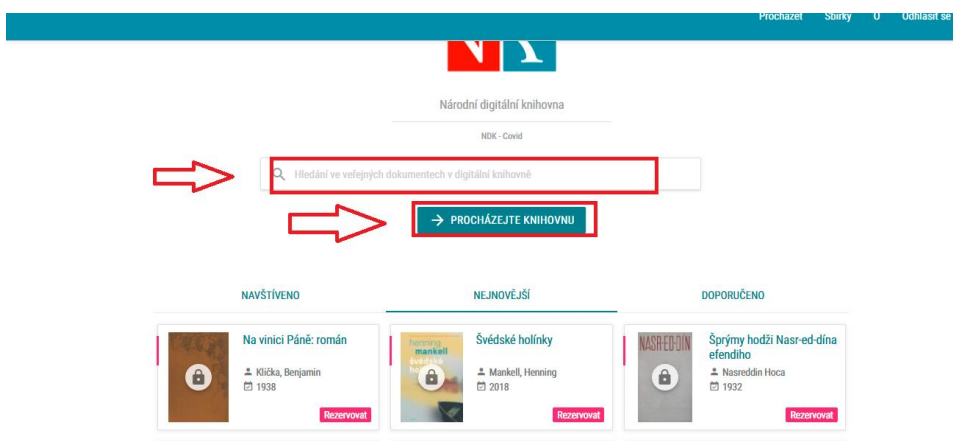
Procházet Sbírky U Odhlásit se

Národní digitální knihovna

NDK - Covid

Hledání ve veřejných dokumentech v digitální knihovně

→ PROCHÁZEJTE KNIHOVNU

NAVŠTÍVENO

NEJNOVĚJŠÍ

DOPORUČENO

Na vinici Páně: román

Klička, Benjamin

1938

Rezervovat

henning mankell švédské holínky

Švédské holínky

Mankell, Henning

2018

Rezervovat

NASR-ED-DIN

Šprýmy hodži Nasr-ed-dína efendiho

Nasreddin Hoca

1932

Rezervovat